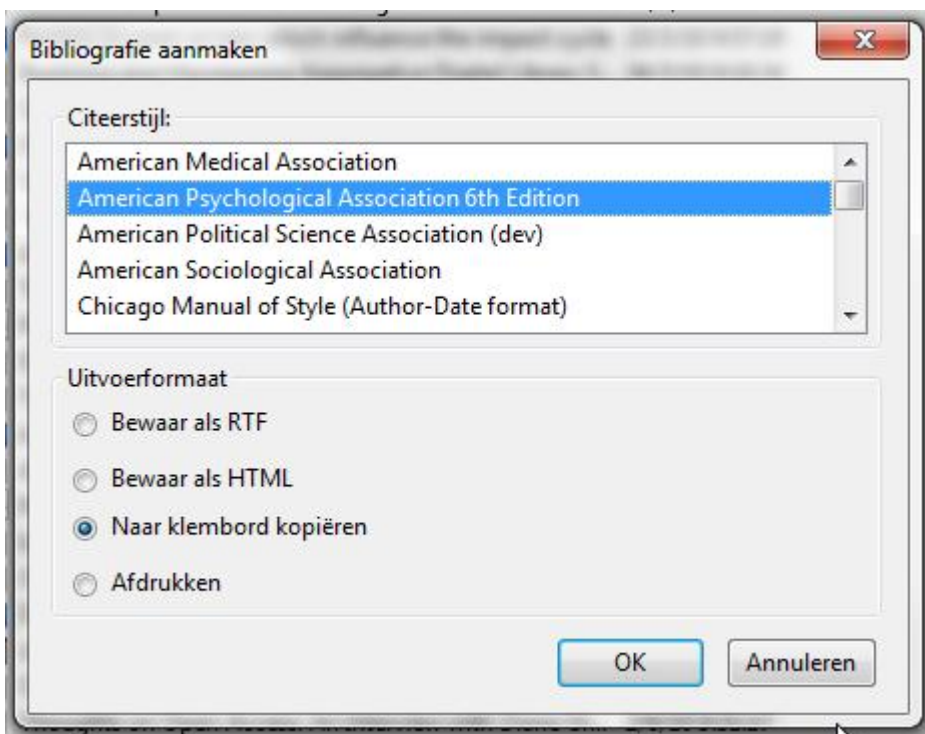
Bibliografie aanmaken

Citeerstijl:

American Medical Association
American Psychological Association 6th Edition
American Political Science Association (dev)
American Sociological Association
Chicago Manual of Style (Author-Date format)

Uitvoerformaat

Bewaar als RTF

Bewaar als HTML

Naar klembord kopiëren

Afdrukken

OK

Annuleren